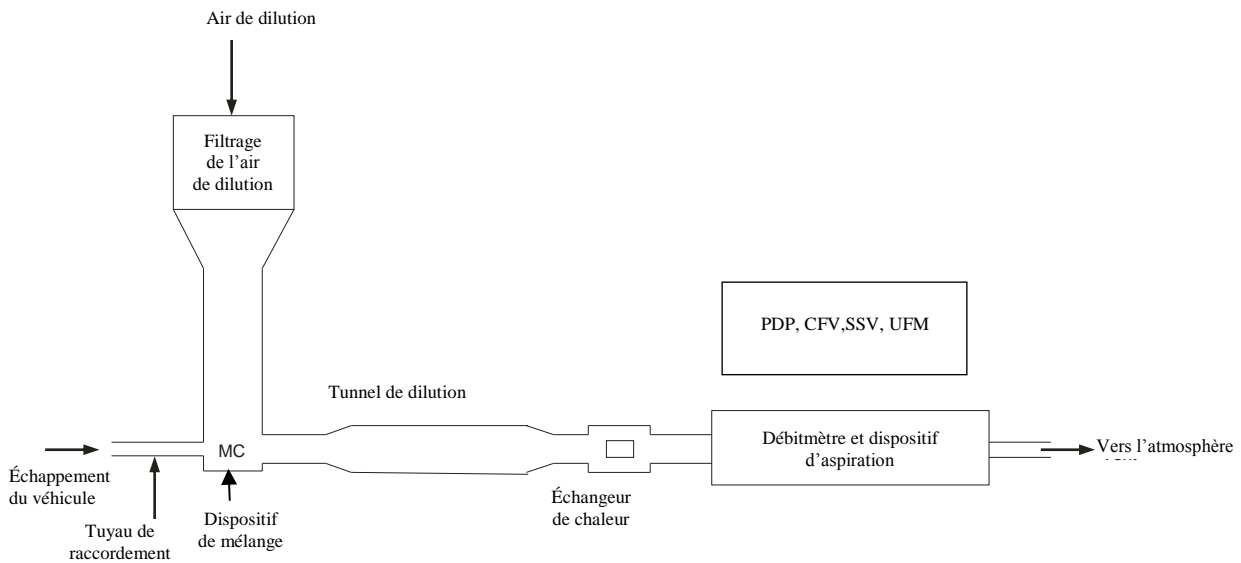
Air de dilution

Filtrage de l'air de dilution

PDP, CFV,SSV, UFM

Tunnel de dilution

MC

Débitmètre et dispositif d'aspiration

Vers l'atmosphère

Échappement du véhicule

Tuyau de raccordement

Dispositif de mélange

Échangeur de chaleur